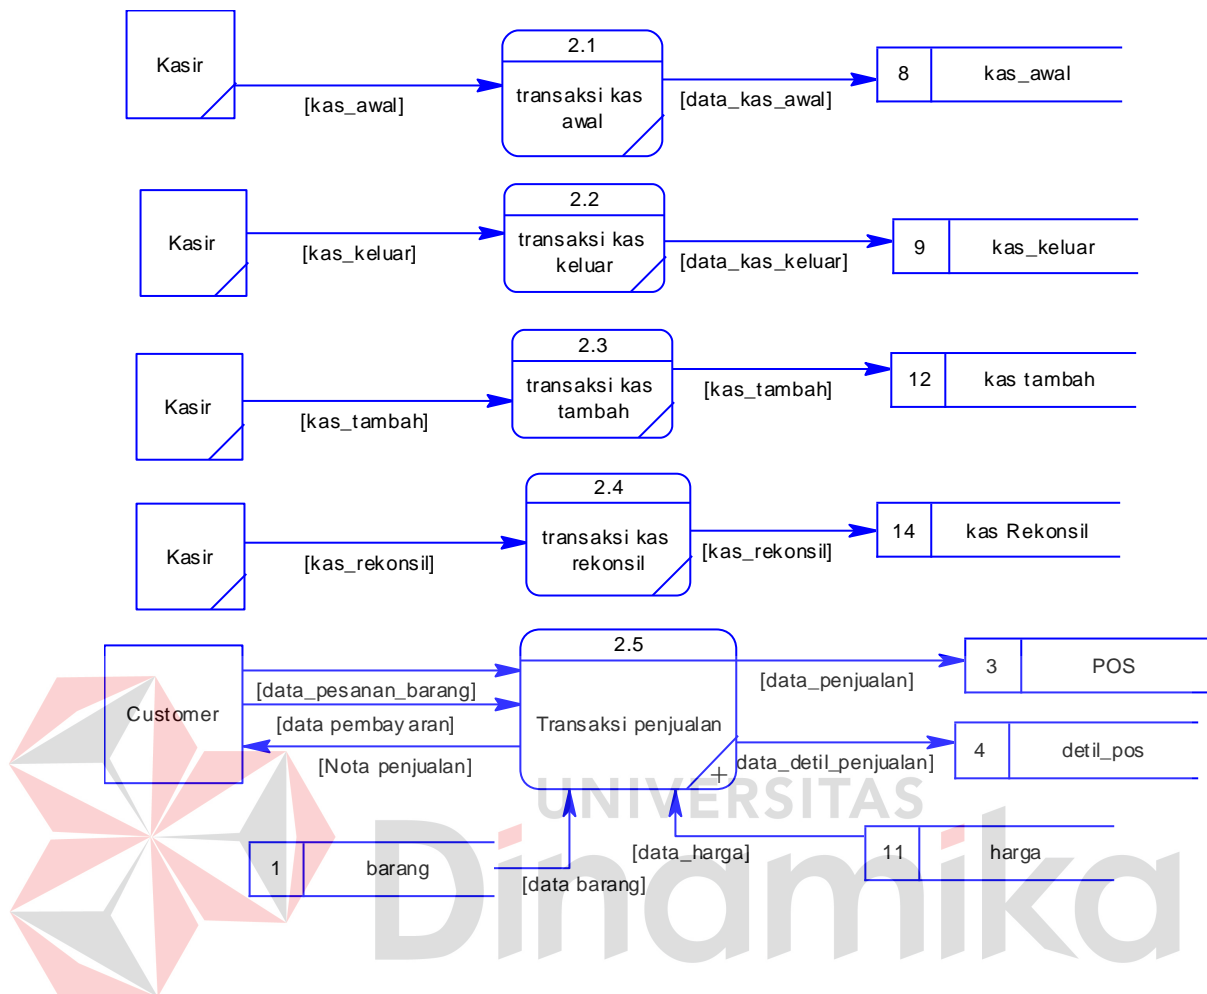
Kasir

[kas_awal]

2.1
transaksi kas awal

[data_kas_awal]

8 kas_awal

Kasir

[kas_keluar]

2.2
transaksi kas keluar

[data_kas_keluar]

9 kas_keluar

Kasir

[kas_tambah]

2.3
transaksi kas tambah

[kas_tambah]

12 kas tambah

Kasir

[kas_rekonsil]

2.4
transaksi kas rekonsil

[kas_rekonsil]

14 kas Rekonsil

Customer

[data_pesanan_barang]

[data pembay aran]

[Nota penjualan]

2.5
Transaksi penjualan

[data_penjualan]

3 POS

data_detil_penjualan]

4 detil_pos

1 barang

[data barang]

[data_harga]

11 harga

UNIVERSITAS
Dinamika